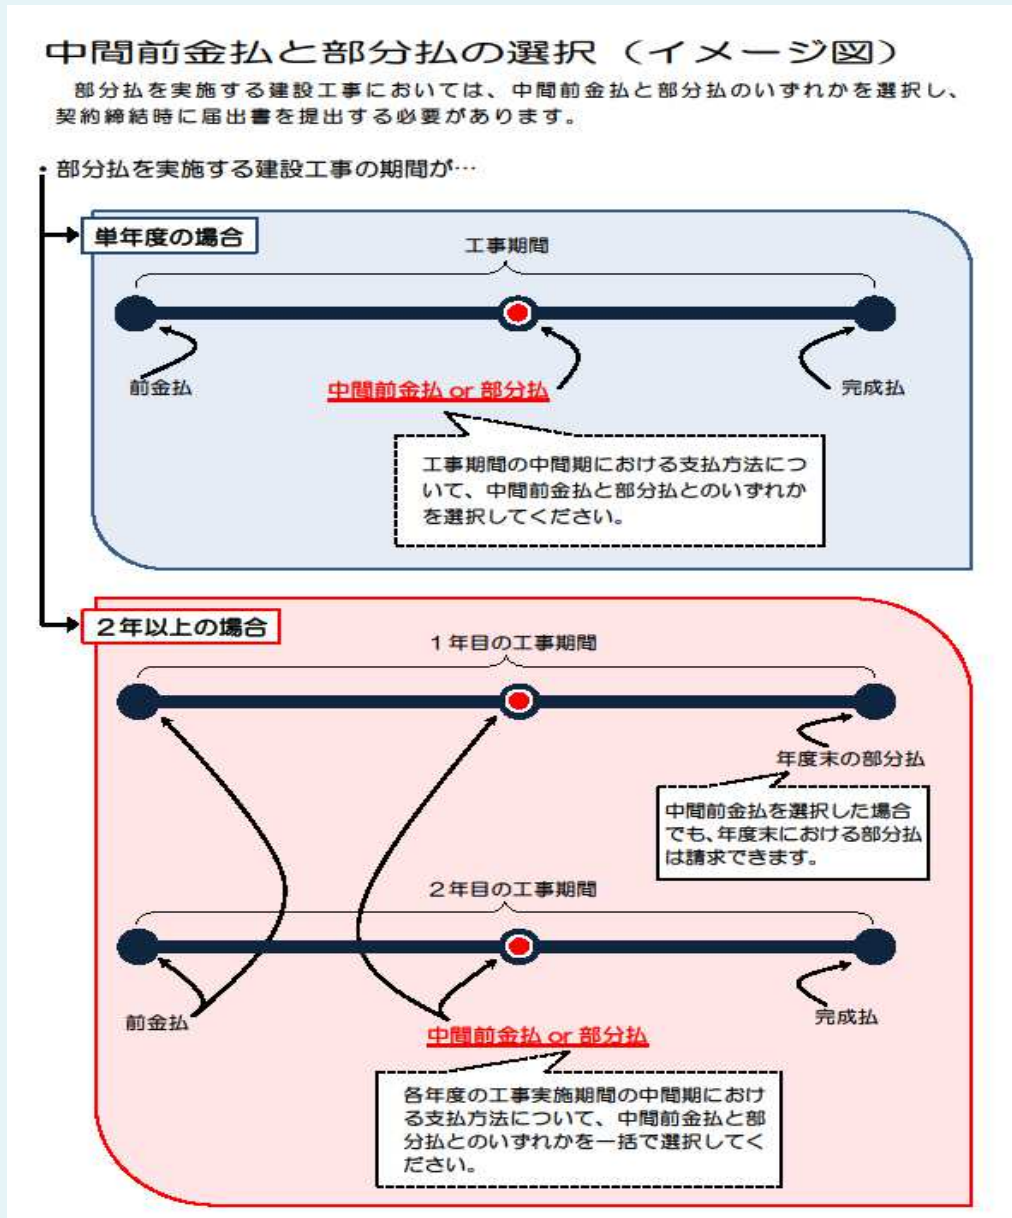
中間前金払と部分払の選択（イメージ図）

部分払を実施する建設工事においては、中間前金払と部分払のいずれかを選択し、契約締結時に届出書を提出する必要があります。

・部分払を実施する建設工事の期間が…

単年度の場合

工事期間

前金払

中間前金払 or 部分払

完成払

工事期間の中間期における支払方法について、中間前金払と部分払とのいずれかを選択してください。

２年以上の場合

１年目の工事期間

年度末の部分払

中間前金払を選択した場合でも、年度末における部分払は請求できます。

２年目の工事期間

前金払

中間前金払 or 部分払

完成払

各年度の工事実施期間の中間期における支払方法について、中間前金払と部分払とのいずれかを一括で選択してください。